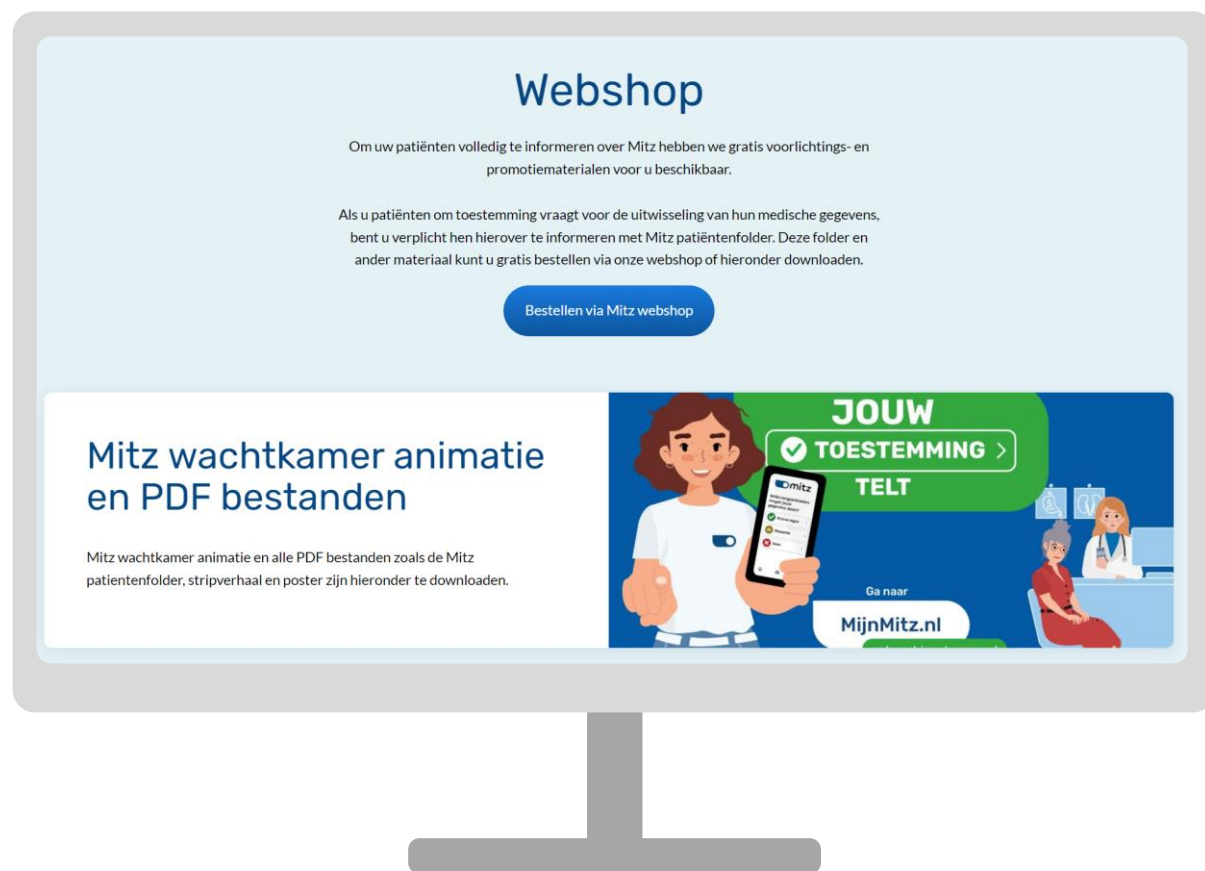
Webshop

Om uw patiënten volledig te informeren over Mitz hebben we gratis voorlichtings- en promotiematerialen voor u beschikbaar.

Als u patiënten om toestemming vraagt voor de uitwisseling van hun medische gegevens, bent u verplicht hen hierover te informeren met Mitz patiëntenfolder. Deze folder en ander materiaal kunt u gratis bestellen via onze webshop of hieronder downloaden.

Bestellen via Mitz webshop

Mitz wachtkamer animatie en PDF bestanden

Mitz wachtkamer animatie en alle PDF bestanden zoals de Mitz patientenfolder, stripverhaal en poster zijn hieronder te downloaden.

JOUW
TOESTEMMING
TELT

mitz

Ga naar
MijnMitz.nl
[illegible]